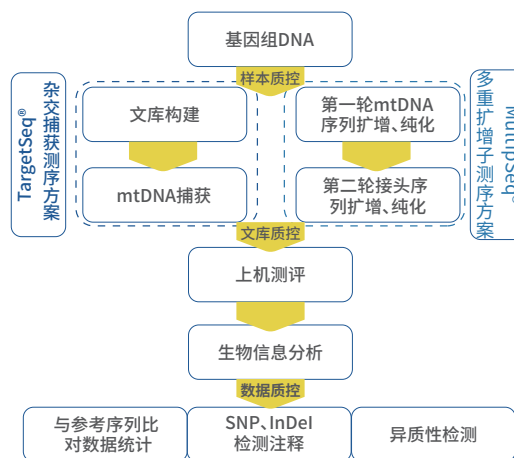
基因组DNA

样本质控

TargetSeq® 杂交捕获测序方案

文库构建

mtDNA捕获

第一轮mtDNA序列扩增、纯化

第二轮接头序列扩增、纯化

多重扩增子测序方案 MultipSeq®

文库质控

上机测评

生物信息分析

数据质控

与参考序列比对数据统计

SNP、InDel检测注释

异质性检测